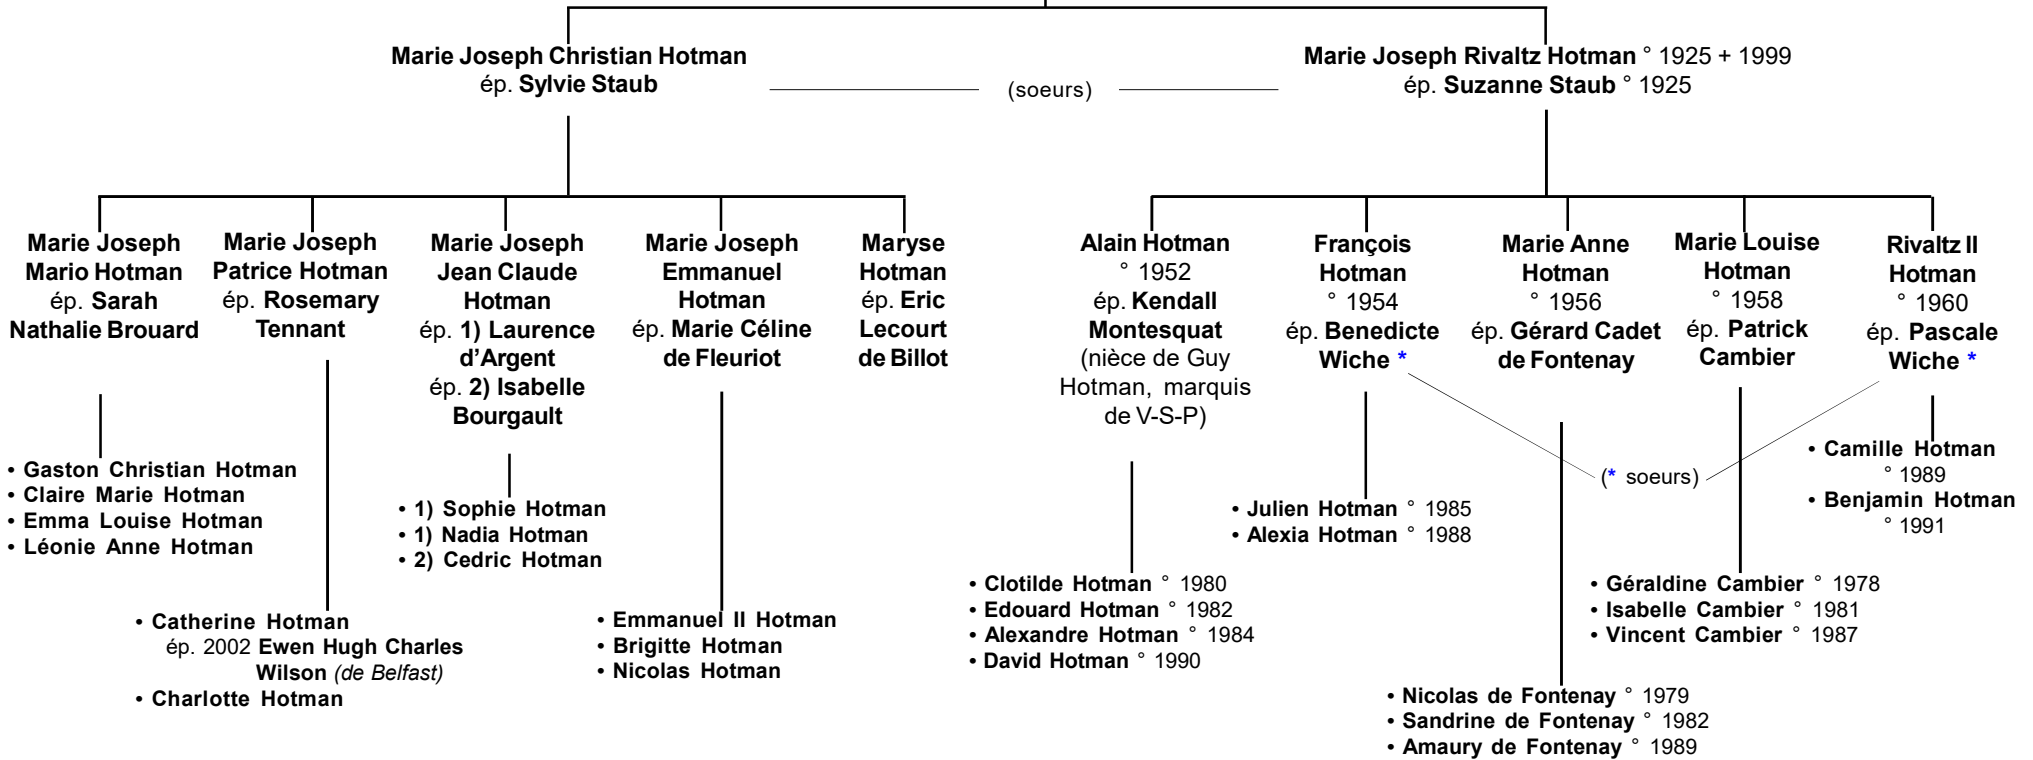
Marie Joseph Christian Hotman
ép. Sylvie Staub

(soeurs)

Marie Joseph Rivaltz Hotman ° 1925 + 1999
ép. Suzanne Staub ° 1925

Marie Joseph Mario Hotman ép. Sarah Nathalie Brouard

• Gaston Christian Hotman
• Claire Marie Hotman
• Emma Louise Hotman
• Léonie Anne Hotman

Marie Joseph Patrice Hotman ép. Rosemary Tennant

• Catherine Hotman
ép. 2002 Ewen Hugh Charles Wilson *(de Belfast)*
• Charlotte Hotman

Marie Joseph Jean Claude Hotman ép. 1) Laurence d'Argent ép. 2) Isabelle Bourgault

• 1) Sophie Hotman
• 1) Nadia Hotman
• 2) Cedric Hotman

Marie Joseph Emmanuel Hotman ép. Marie Céline de Fleuriot

• Emmanuel II Hotman
• Brigitte Hotman
• Nicolas Hotman

Maryse Hotman ép. Eric Lecourt de Billot

Alain Hotman ° 1952 ép. Kendall Montesquat (nièce de Guy Hotman, marquis de V-S-P)

• Clotilde Hotman ° 1980
• Edouard Hotman ° 1982
• Alexandre Hotman ° 1984
• David Hotman ° 1990

François Hotman ° 1954 ép. Benedicte Wiche *

• Julien Hotman ° 1985
• Alexia Hotman ° 1988

Marie Anne Hotman ° 1956 ép. Gérard Cadet de Fontenay

• Nicolas de Fontenay ° 1979
• Sandrine de Fontenay ° 1982
• Amaury de Fontenay ° 1989

Marie Louise Hotman ° 1958 ép. Patrick Cambier

• Géraldine Cambier ° 1978
• Isabelle Cambier ° 1981
• Vincent Cambier ° 1987

Rivaltz II Hotman ° 1960 ép. Pascale Wiche *

• Camille Hotman ° 1989
• Benjamin Hotman ° 1991

(* soeurs)